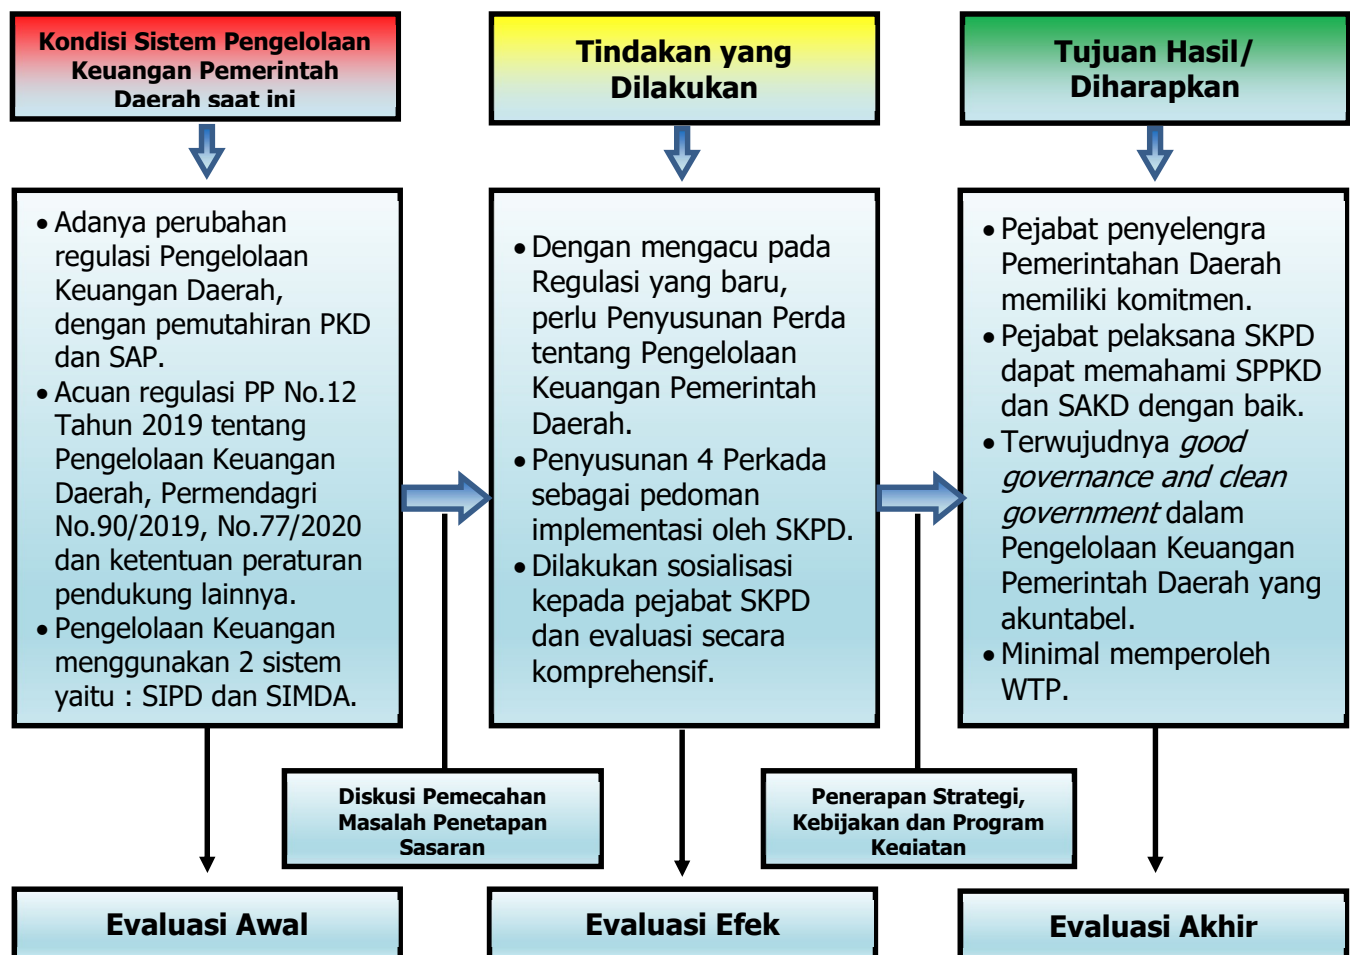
Kondisi Sistem Pengelolaan Keuangan Pemerintah Daerah saat ini

Tindakan yang Dilakukan

Tujuan Hasil/ Diharapkan

• Adanya perubahan regulasi Pengelolaan Keuangan Daerah, dengan pemutahiran PKD dan SAP.
• Acuan regulasi PP No.12 Tahun 2019 tentang Pengelolaan Keuangan Daerah, Permendagri No.90/2019, No.77/2020 dan ketentuan peraturan pendukung lainnya.
• Pengelolaan Keuangan menggunakan 2 sistem yaitu : SIPD dan SIMDA.

• Dengan mengacu pada Regulasi yang baru, perlu Penyusunan Perda tentang Pengelolaan Keuangan Pemerintah Daerah.
• Penyusunan 4 Perkada sebagai pedoman implementasi oleh SKPD.
• Dilakukan sosialisasi kepada pejabat SKPD dan evaluasi secara komprehensif.

• Pejabat penyelengra Pemerintahan Daerah memiliki komitmen.
• Pejabat pelaksana SKPD dapat memahami SPPKD dan SAKD dengan baik.
• Terwujudnya good governance and clean government dalam Pengelolaan Keuangan Pemerintah Daerah yang akuntabel.
• Minimal memperoleh WTP.

Diskusi Pemecahan Masalah Penetapan Sasaran

Penerapan Strategi, Kebijakan dan Program Kegiatan

Evaluasi Awal

Evaluasi Efek

Evaluasi Akhir